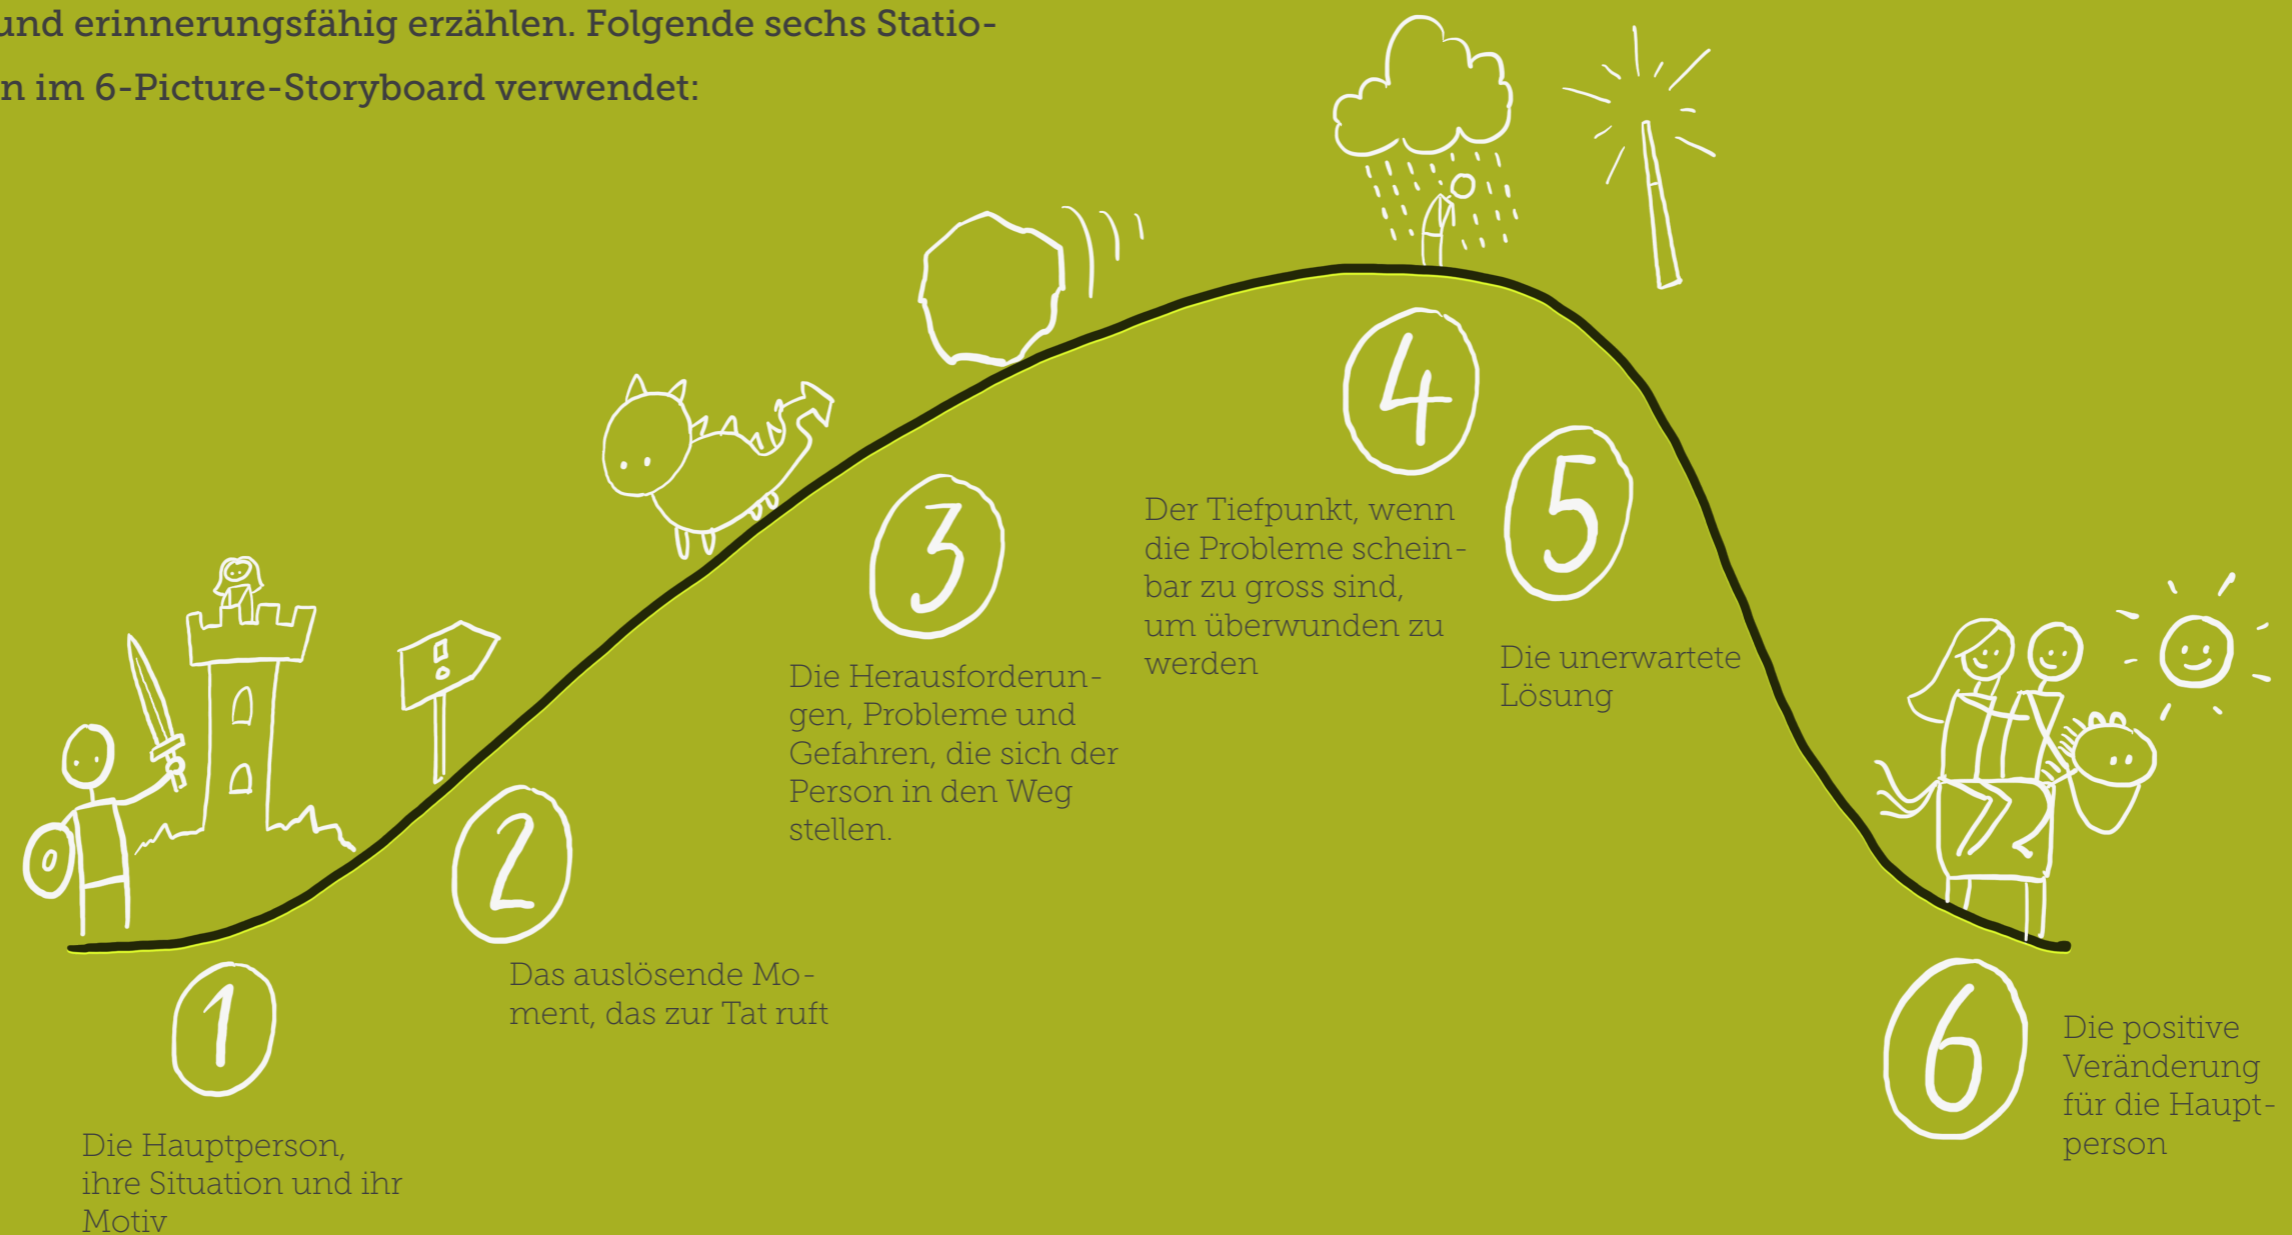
und erinnerungsfähig erzählen. Folgende sechs Statio-
n im 6-Picture-Storyboard verwendet:

1
Die Hauptperson, ihre Situation und ihr Motiv

2
Das auslösende Moment, das zur Tat ruft

3
Die Herausforderungen, Probleme und Gefahren, die sich der Person in den Weg stellen.

4
Der Tiefpunkt, wenn die Probleme scheinbar zu gross sind, um überwunden zu werden

5
Die unerwartete Lösung

6
Die positive Veränderung für die Hauptperson